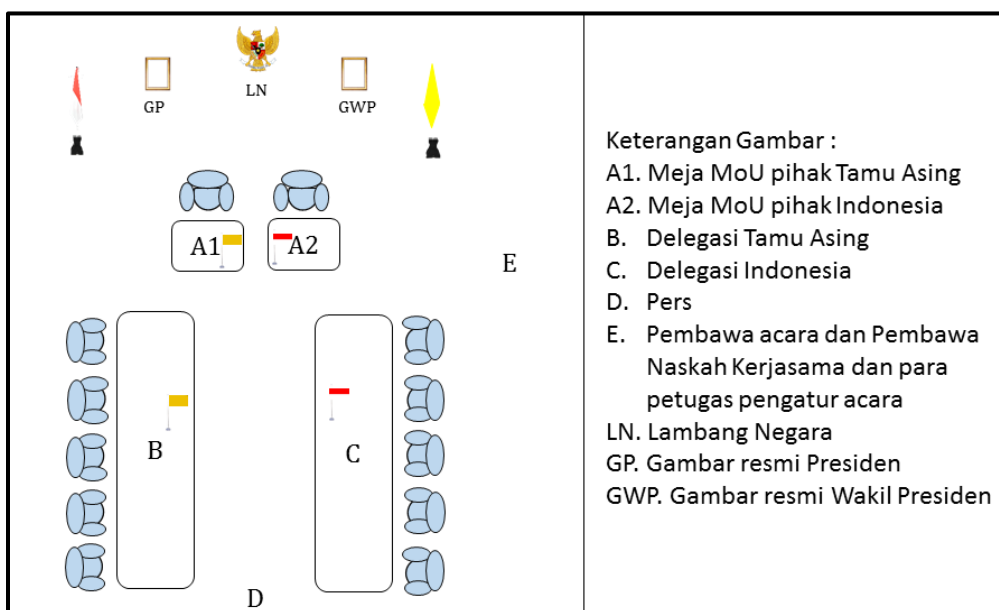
GP

LN

GWP

A1

A2

E

B

C

D

Keterangan Gambar :
A1. Meja MoU pihak Tamu Asing
A2. Meja MoU pihak Indonesia
B. Delegasi Tamu Asing
C. Delegasi Indonesia
D. Pers
E. Pembawa acara dan Pembawa Naskah Kerjasama dan para petugas pengatur acara
LN. Lambang Negara
GP. Gambar resmi Presiden
GWP. Gambar resmi Wakil Presiden